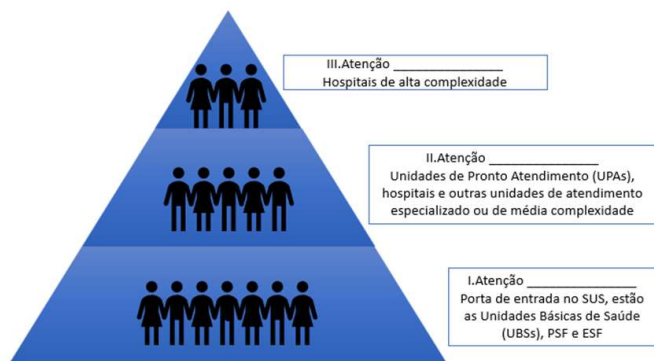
III.Atenção _______________
Hospitais de alta complexidade

II.Atenção _______________
Unidades de Pronto Atendimento (UPAs), hospitais e outras unidades de atendimento especializado ou de média complexidade

I.Atenção _______________
Porta de entrada no SUS, estão as Unidades Básicas de Saúde (UBSs), PSF e ESF